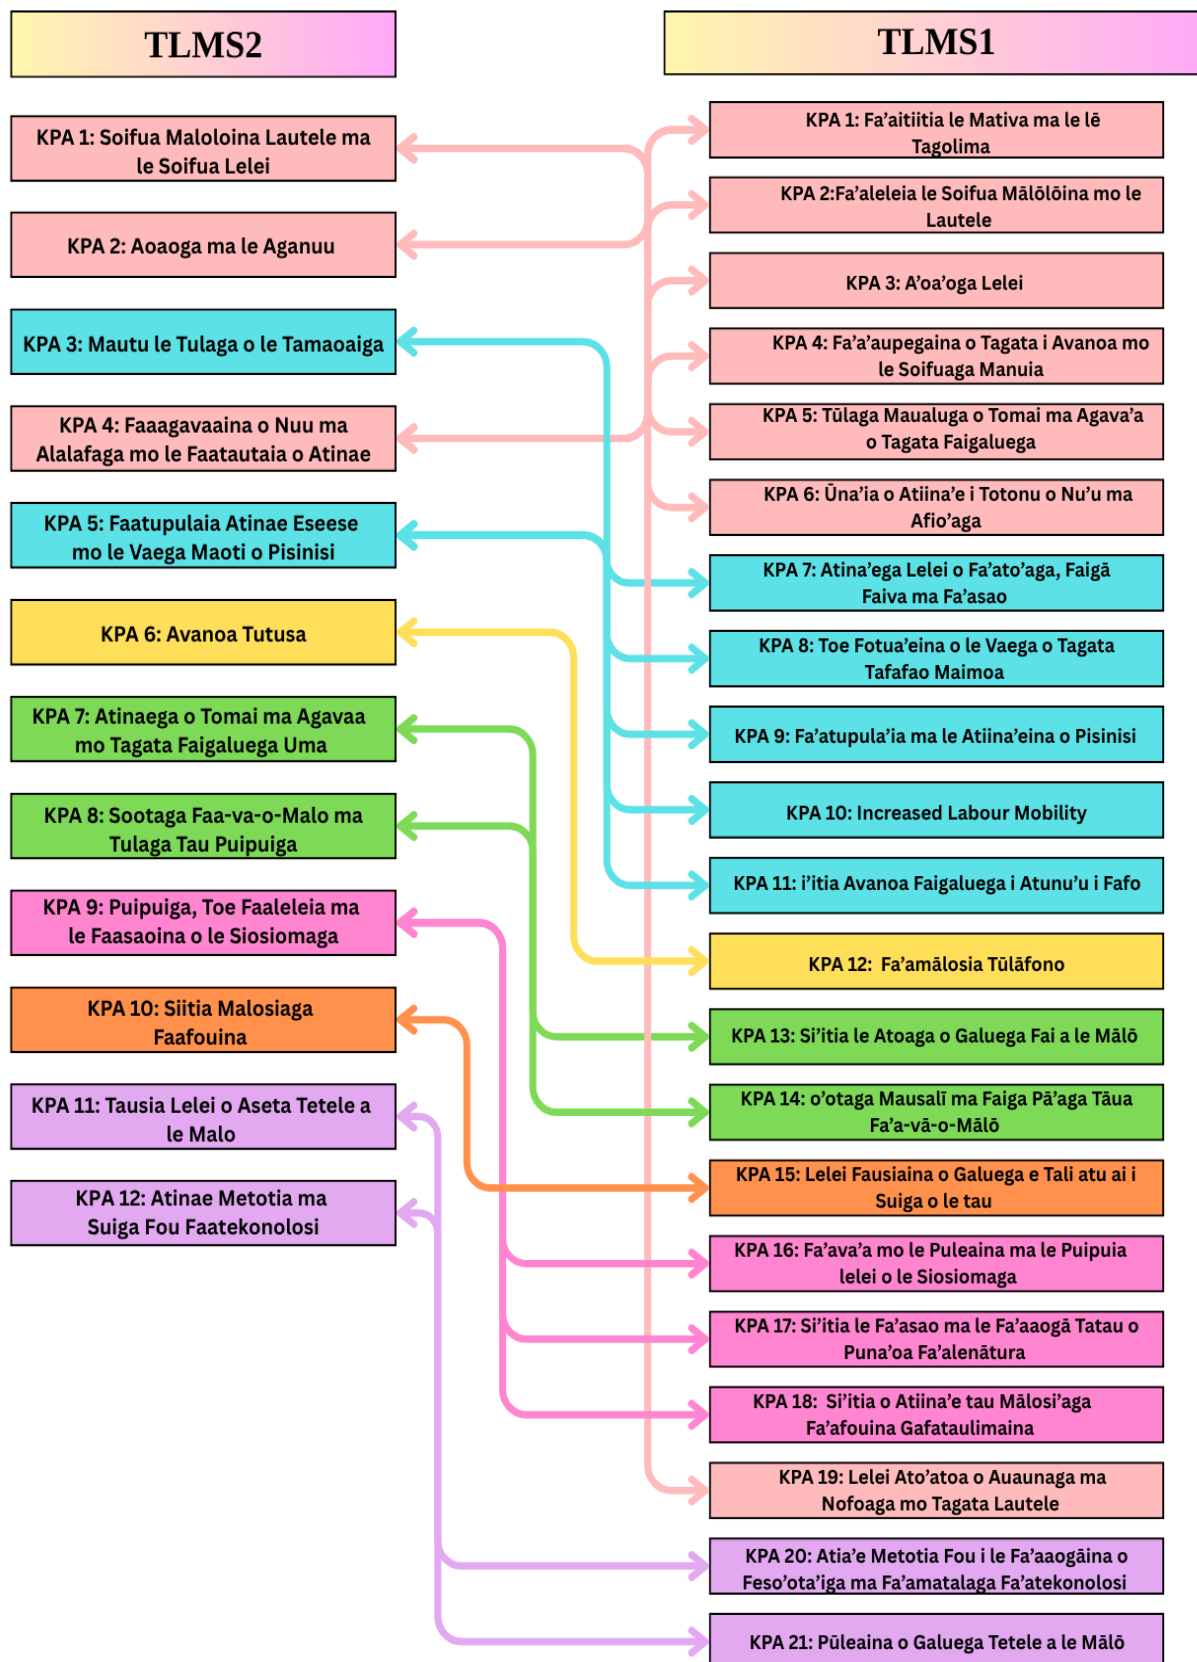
TLMS2

KPA 1: Soifua Maloloina Lautele ma le Soifua Lelei

KPA 2: Aoaoga ma le Aganuu

KPA 3: Mautu le Tulaga o le Tamaoaiga

KPA 4: Faaagavaaina o Nuu ma Alalafaga mo le Faatautaia o Atinae

KPA 5: Faatupulaia Atinae Eseese mo le Vaega Maoti o Pisinisi

KPA 6: Avanoa Tutusa

KPA 7: Atinaega o Tomai ma Agavaa mo Tagata Faigaluega Uma

KPA 8: Sootaga Faa-va-o-Malo ma Tulaga Tau Puipuiga

KPA 9: Puipuiga, Toe Faaleleia ma le Faasaoina o le Siosiomaga

KPA 10: Siitia Malosiaga Faafouina

KPA 11: Tausia Lelei o Aseta Tetele a le Malo

KPA 12: Atinae Metotia ma Suiga Fou Faatekonolosi

TLMS1

KPA 1: Fa'aitiitia le Mativa ma le lē Tagolima

KPA 2:Fa'aleleia le Soifua Mālōlōina mo le Lautele

KPA 3: A'oa'oga Lelei

KPA 4: Fa'a'aupegaina o Tagata i Avanoa mo le Soifuaga Manuia

KPA 5: Tūlaga Maualuga o Tomai ma Agava'a o Tagata Faigaluega

KPA 6: Ūna'ia o Atiina'e i Totonu o Nu'u ma Afio'aga

KPA 7: Atina'ega Lelei o Fa'ato'aga, Faigā Faiva ma Fa'asao

KPA 8: Toe Fotua'eina o le Vaega o Tagata Tafafao Maimoa

KPA 9: Fa'atupula'ia ma le Atiina'eina o Pisinisi

KPA 10: Increased Labour Mobility

KPA 11: i'itia Avanoa Faigaluega i Atunu'u i Fafo

KPA 12: Fa'amālosia Tūlāfono

KPA 13: Si'itia le Atoaga o Galuega Fai a le Mālō

KPA 14: o'otaga Mausalī ma Faiga Pā'aga Tāua Fa'a-vā-o-Mālō

KPA 15: Lelei Fausiaina o Galuega e Tali atu ai i Suiga o le tau

KPA 16: Fa'ava'a mo le Puleaina ma le Puipuia lelei o le Siosiomaga

KPA 17: Si'itia le Fa'asao ma le Fa'aaogā Tatau o Puna'oa Fa'alenātura

KPA 18: Si'itia o Atiina'e tau Mālosi'aga Fa'afouina Gafataulimaina

KPA 19: Lelei Ato'atoa o Auaunaga ma Nofoaga mo Tagata Lautele

KPA 20: Atia'e Metotia Fou i le Fa'aaogāina o Feso'ota'iga ma Fa'amatalaga Fa'atekonolosi

KPA 21: Pūleaina o Galuega Tetele a le Mālō